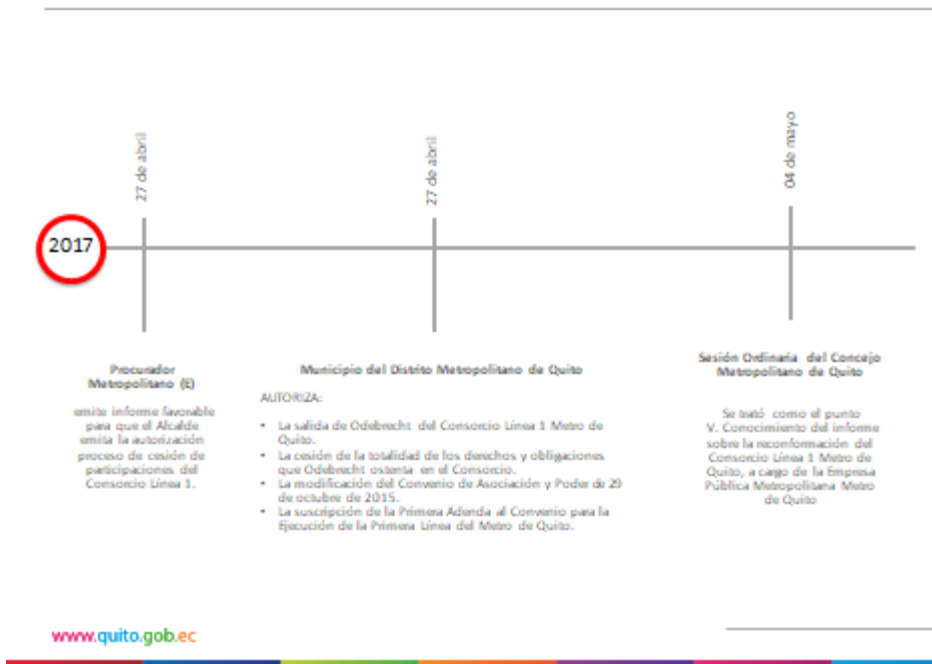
2017

27 de abril

27 de abril

04 de mayo

Procurador Metropolitano (E)

emite informe favorable para que el Alcalde emita la autorización proceso de cesión de participaciones del Consorcio Línea 1.

Municipio del Distrito Metropolitano de Quito

AUTORIZA:

- La salida de Odebrecht del Consorcio Línea 1 Metro de Quito.
- La cesión de la totalidad de los derechos y obligaciones que Odebrecht ostenta en el Consorcio.
- La modificación del Convenio de Asociación y Poder de 29 de octubre de 2015.
- La suscripción de la Primera Adenda al Convenio para la Ejecución de la Primera Línea del Metro de Quito.

Sesión Ordinaria del Concejo Metropolitano de Quito

Se trató como el punto V. Conocimiento del informe sobre la reconformación del Consorcio Línea 1 Metro de Quito, a cargo de la Empresa Pública Metropolitana Metro de Quito

www.quito.gob.ec